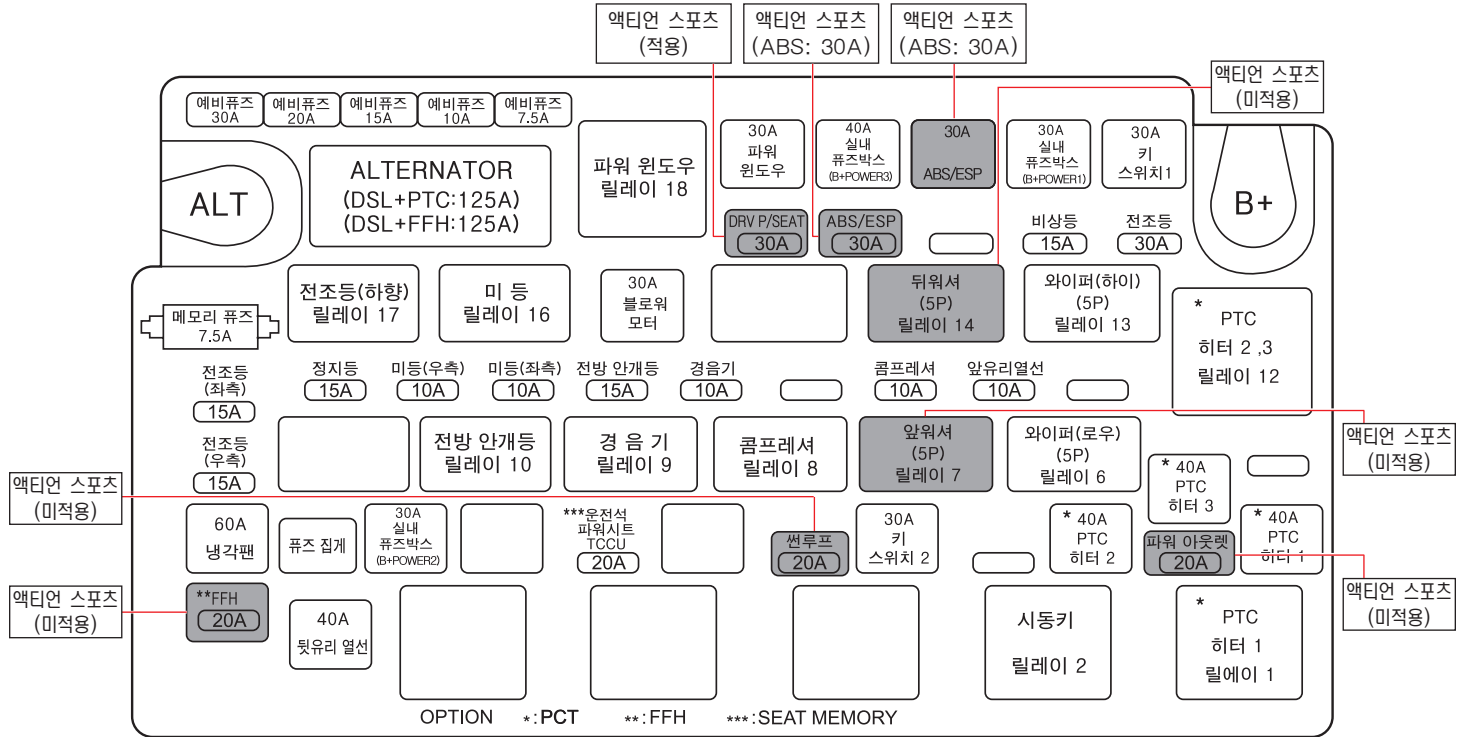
액티언 스포츠 (적용)

액티언 스포츠 (ABS: 30A)

액티언 스포츠 (ABS: 30A)

액티언 스포츠 (미적용)

예비퓨즈 30A
예비퓨즈 20A
예비퓨즈 15A
예비퓨즈 10A
예비퓨즈 7.5A

ALT

ALTERNATOR (DSL+PTC:125A) (DSL+FFH:125A)

파워 윈도우 릴레이 18

30A 파워 윈도우

40A 실내 퓨즈박스 (B+POWER3)

30A ABS/ESP

30A 실내 퓨즈박스 (B+POWER1)

30A 키 스위치1

B+

DRV P/SEAT 30A

ABS/ESP 30A

비상등 15A

전조등 30A

전조등(하향) 릴레이 17

미 등 릴레이 16

30A 블로워 모터

뒤워셔 (5P) 릴레이 14

와이퍼(하이) (5P) 릴레이 13

* PTC 히터 2 ,3 릴레이 12

메모리 퓨즈 7.5A

전조등 (좌측) 15A

정지등 15A
미등(우측) 10A
미등(좌측) 10A
전방 안개등 15A
경음기 10A
콤프레셔 10A
앞유리열선 10A

전조등 (우측) 15A

전방 안개등 릴레이 10

경 음 기 릴레이 9

콤프레셔 릴레이 8

앞워셔 (5P) 릴레이 7

와이퍼(로우) (5P) 릴레이 6

액티언 스포츠 (미적용)

액티언 스포츠 (미적용)

* 40A PTC 히터 3

60A 냉각팬

퓨즈 집게

30A 실내 퓨즈박스 (B+POWER2)

***운전석 파워시트 TCCU 20A

썬루프 20A

30A 키 스위치 2

* 40A PTC 히터 2

파워 아웃렛 20A

* 40A PTC 히터 1

액티언 스포츠 (미적용)

액티언 스포츠 (미적용)

**FFH 20A

40A 뒷유리 열선

시동키 릴레이 2

* PTC 히터 1 릴에이 1

OPTION *:PCT **:FFH ***:SEAT MEMORY